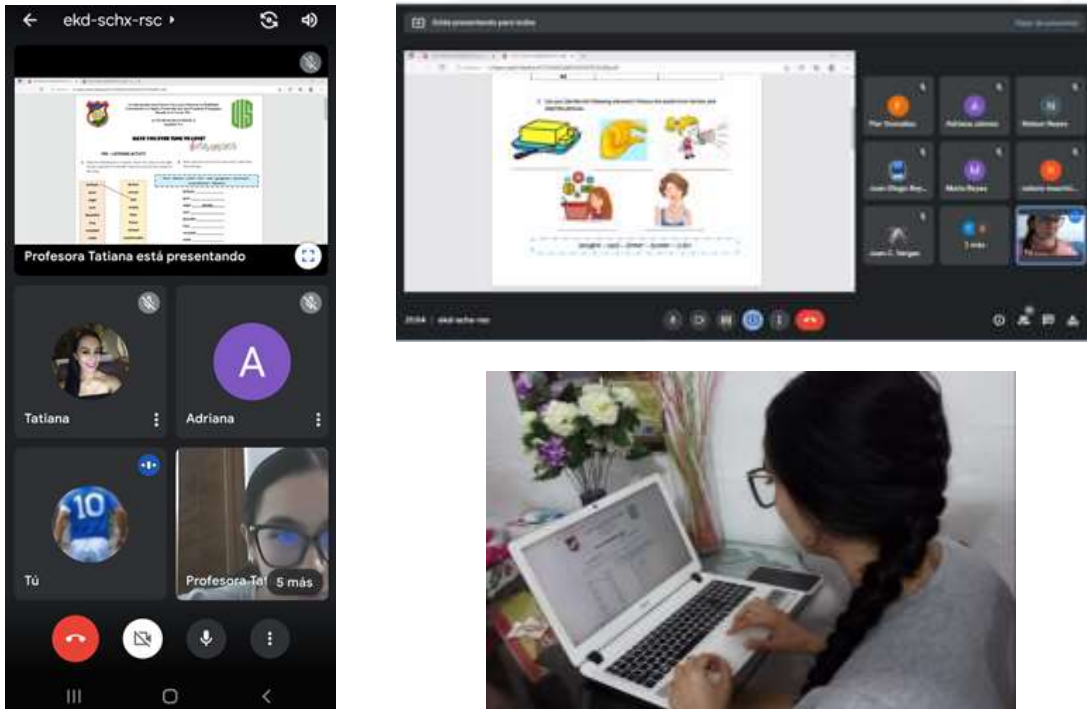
ekd-schx-rsc

HAVE YOU EVER TAKE TO LOSE?

Profesora Tatiana está presentando

Tatiana

A

Adriana

10

Tú

Profesora Ta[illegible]

5 más

Estás presentando para todos

Dejar de presentar

Can you identify the following elements? Choose the words from the box and label the pictures.

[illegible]

Pilar Quintaldua

Adriana Jaimes

Nelson Reyes

Juan Diego Rey...

María Reyes

valerie mauricio...

Juan C. Vargas

2 más

Tú

20:04 ekd-schx-rsc